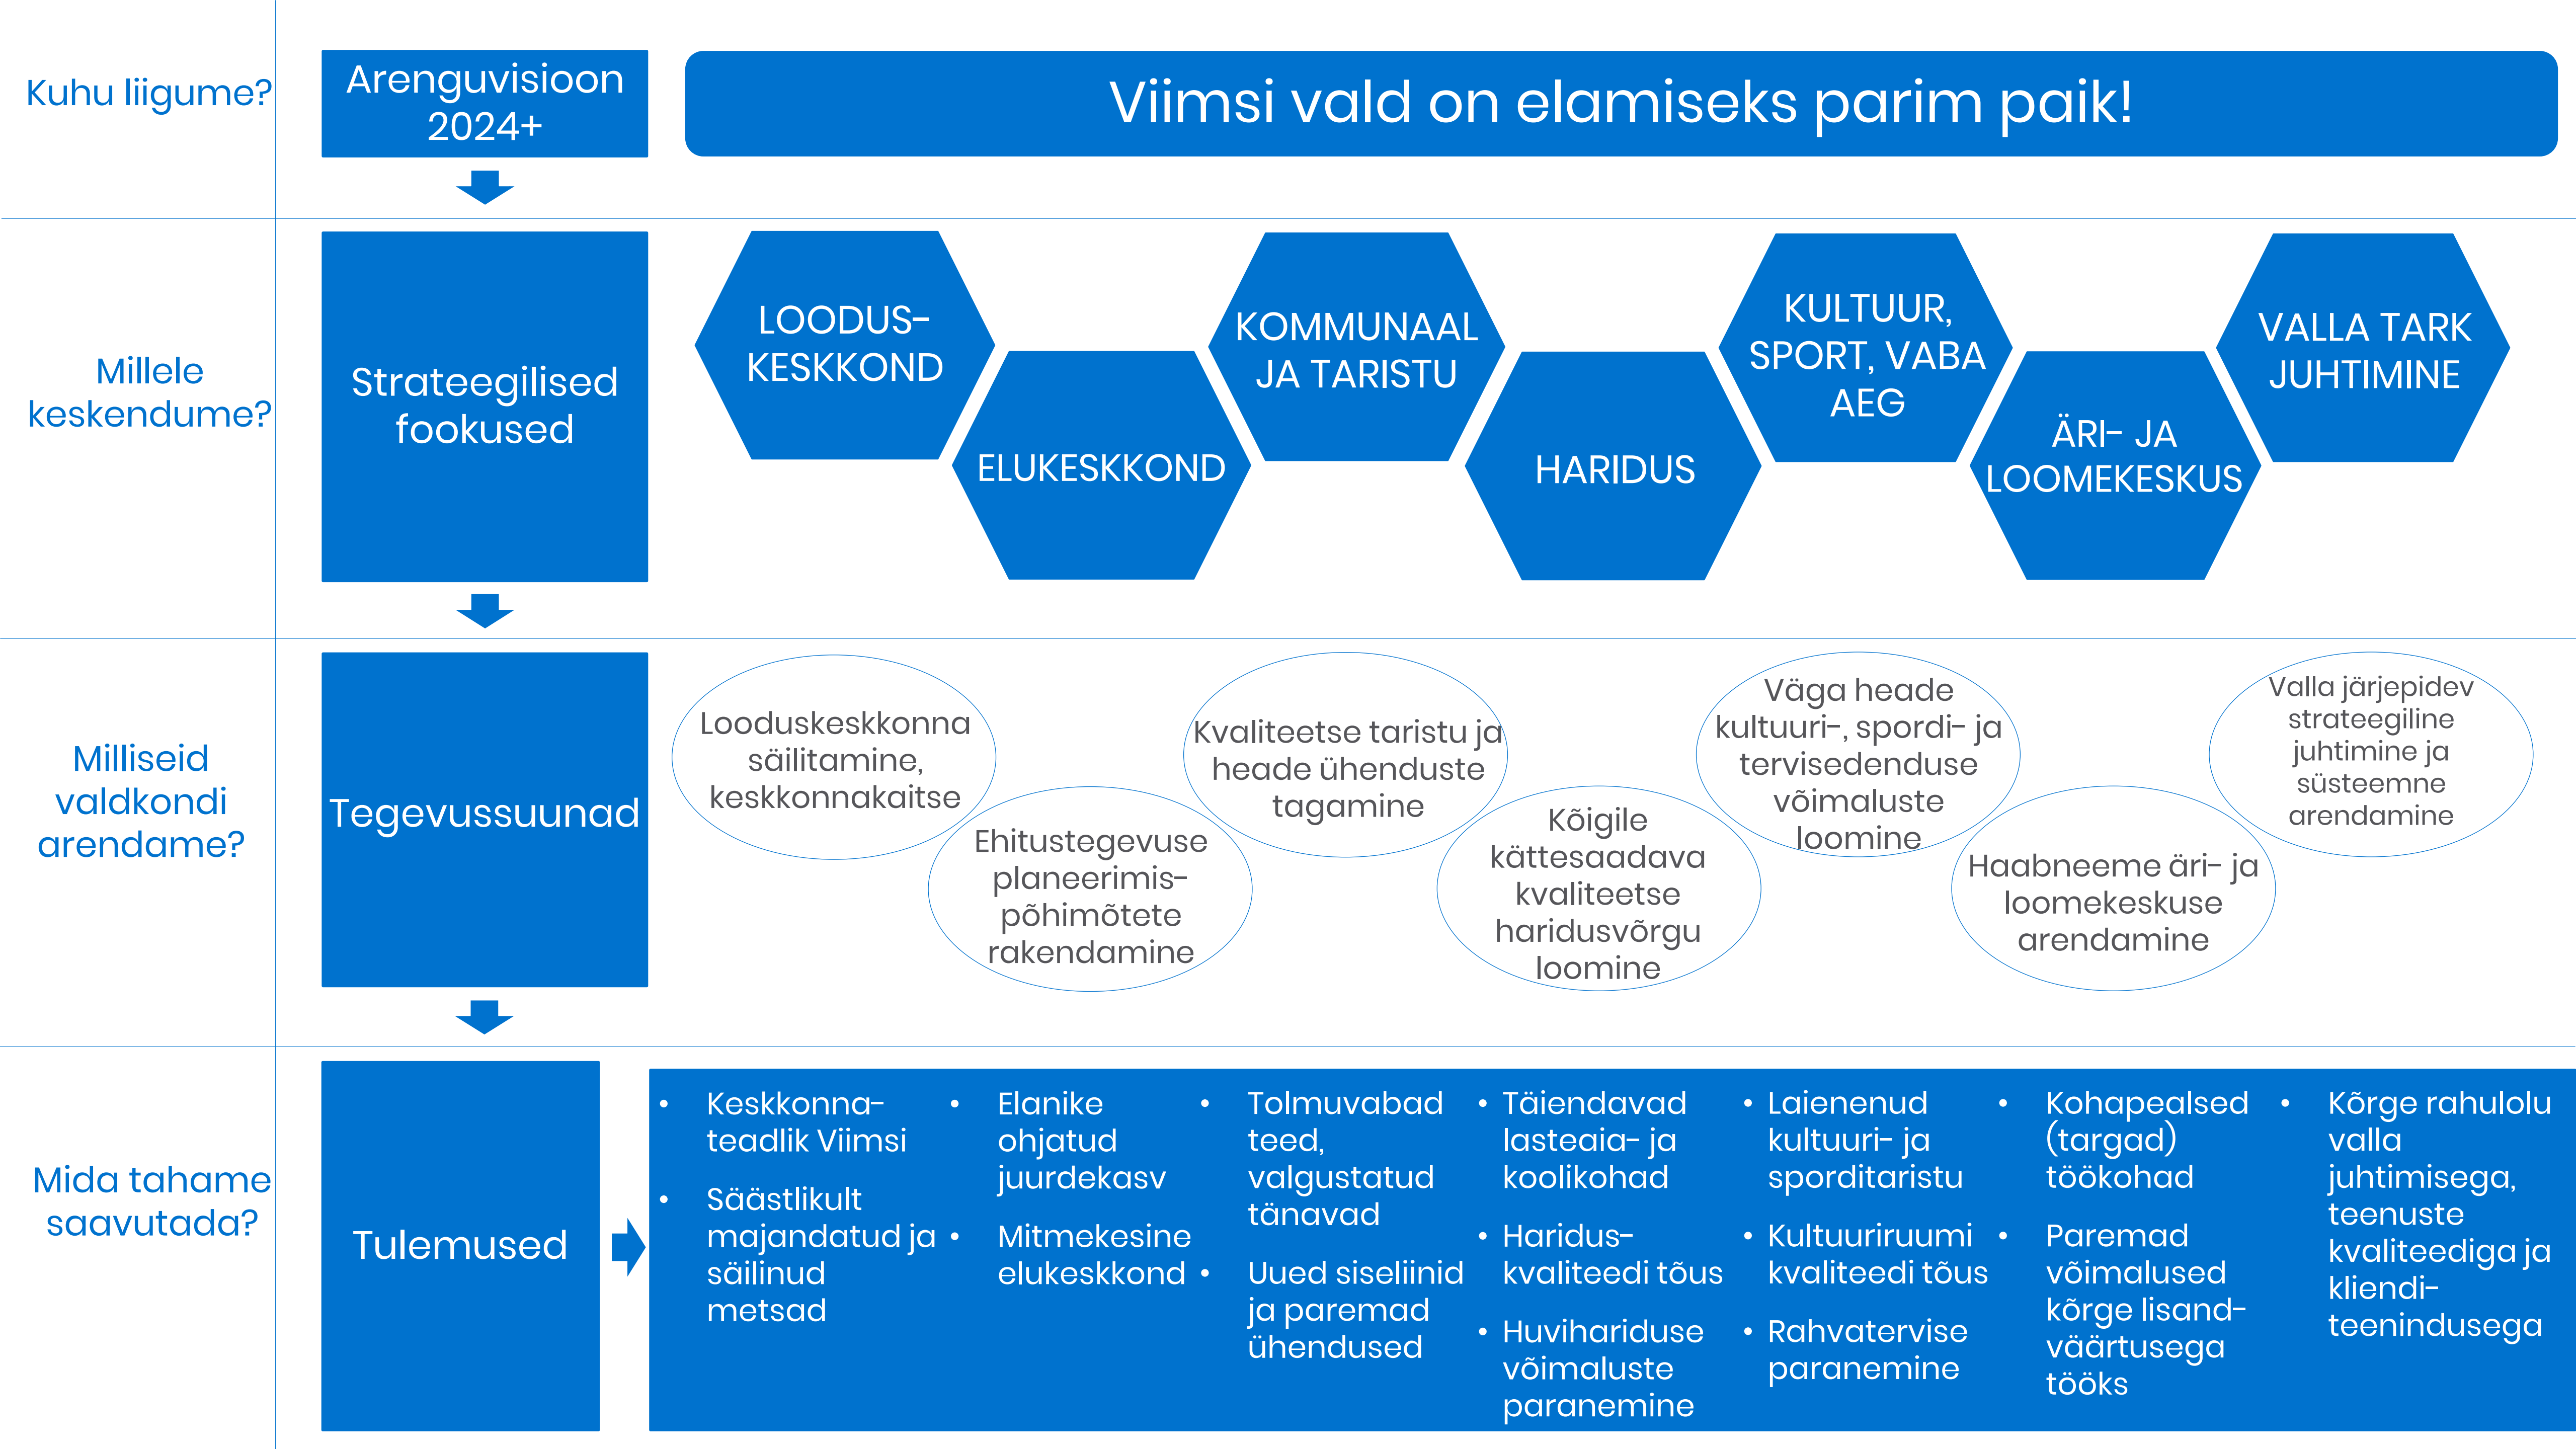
Kuhu liigume?

Arenguvisioon 2024+

Viimsi vald on elamiseks parim paik!

Millele keskendume?

Strateegilised fookused

LOODUS-KESKKOND

ELUKESKKOND

KOMMUNAAL JA TARISTU

HARIDUS

KULTUUR, SPORT, VABA AEG

ÄRI- JA LOOMEKESKUS

VALLA TARK JUHTIMINE

Milliseid valdkondi arendame?

Tegevussuunad

Looduskeskkonna säilitamine, keskkonnakaitse

Ehitustegevuse planeerimis-põhimõtete rakendamine

Kvaliteetse taristu ja heade ühenduste tagamine

Kõigile kättesaadava kvaliteetse haridusvõrgu loomine

Väga heade kultuuri-, spordi- ja tervisedenduse võimaluste loomine

Haabneeme äri- ja loomekeskuse arendamine

Valla järjepidev strateegiline juhtimine ja süsteemne arendamine

Mida tahame saavutada?

Tulemused

• Keskkonna-teadlik Viimsi
• Säästlikult majandatud ja säilinud metsad

• Elanike ohjatud juurdekasv
• Mitmekesine elukeskkond

• Tolmuvabad teed, valgustatud tänavad
• Uued siseliinid ja paremad ühendused

• Täiendavad lasteaia- ja koolikohad
• Haridus-kvaliteedi tõus
• Huvihariduse võimaluste paranemine

• Laienenud kultuuri- ja sporditaristu
• Kultuuriruumi kvaliteedi tõus
• Rahvatervise paranemine

• Kohapealsed (targad) töökohad
• Paremad võimalused kõrge lisand-väärtusega tööks

• Kõrge rahulolu valla juhtimisega, teenuste kvaliteediga ja kliendi-teenindusega